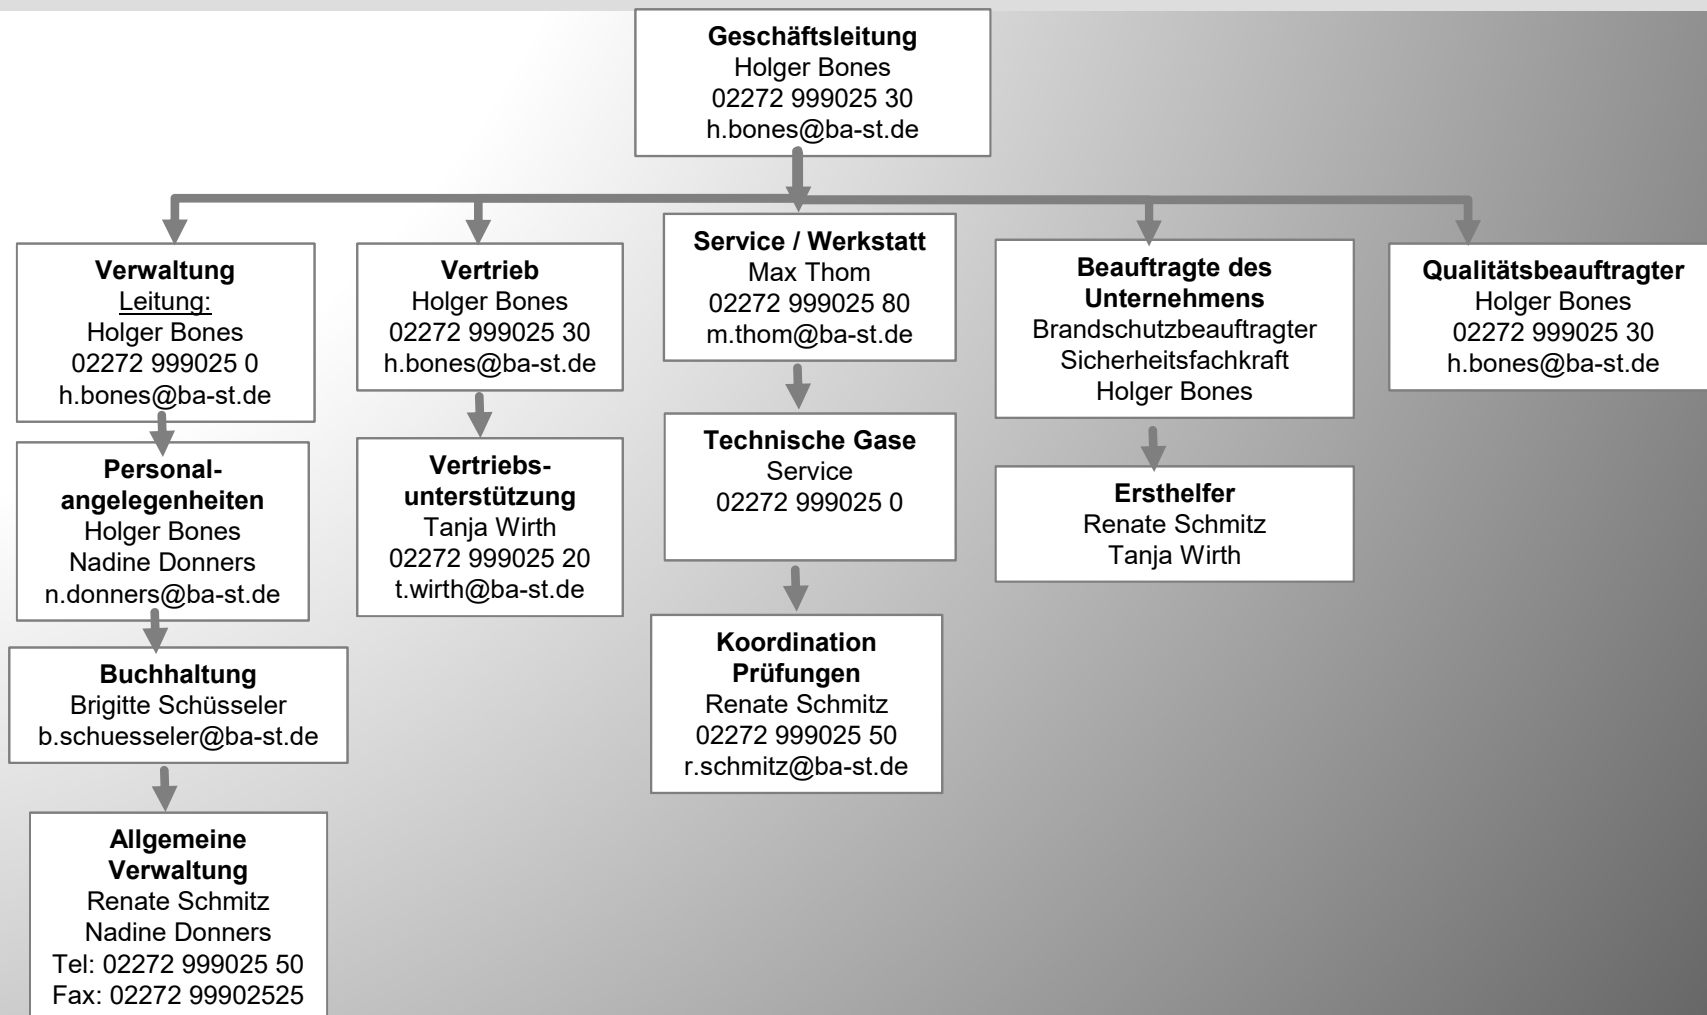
Geschäftsleitung
Holger Bones
02272 999025 30
h.bones@ba-st.de

Verwaltung
Leitung:
Holger Bones
02272 999025 0
h.bones@ba-st.de

Personalangelegenheiten
Holger Bones
Nadine Donners
n.donners@ba-st.de

Buchhaltung
Brigitte Schüsseler
b.schuesseler@ba-st.de

Allgemeine Verwaltung
Renate Schmitz
Nadine Donners
Tel: 02272 999025 50
Fax: 02272 99902525

Vertrieb
Holger Bones
02272 999025 30
h.bones@ba-st.de

Vertriebsunterstützung
Tanja Wirth
02272 999025 20
t.wirth@ba-st.de

Service / Werkstatt
Max Thom
02272 999025 80
m.thom@ba-st.de

Technische Gase
Service
02272 999025 0

Koordination Prüfungen
Renate Schmitz
02272 999025 50
r.schmitz@ba-st.de

Beauftragte des Unternehmens
Brandschutzbeauftragter
Sicherheitsfachkraft
Holger Bones

Ersthelfer
Renate Schmitz
Tanja Wirth

Qualitätsbeauftragter
Holger Bones
02272 999025 30
h.bones@ba-st.de